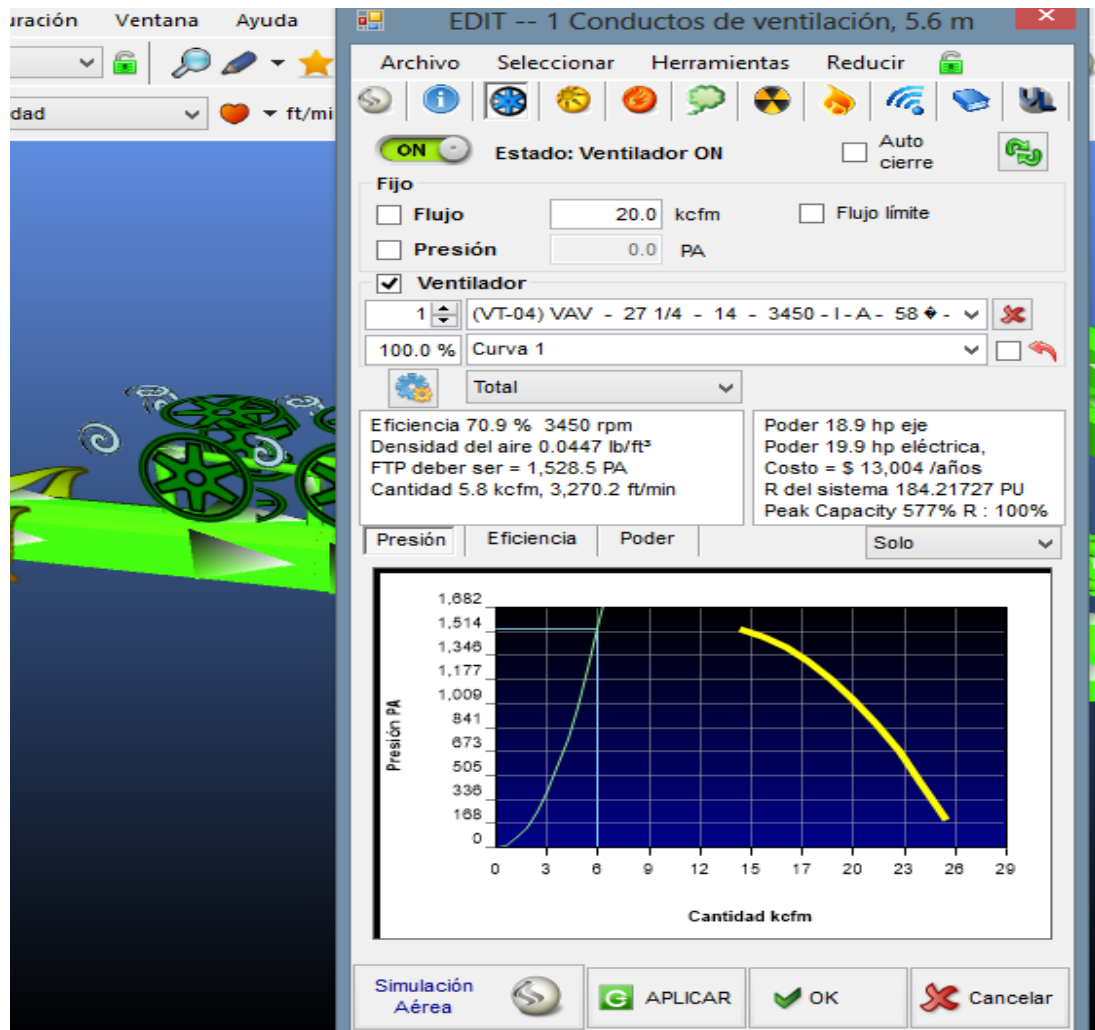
uración Ventana Ayuda

dad ft/mi

EDIT -- 1 Conductos de ventilación, 5.6 m

Archivo Seleccionar Herramientas Reducir

ON Estado: Ventilador ON

Auto cierre

Fijo

Flujo 20.0 kcfm Flujo límite

Presión 0.0 PA

✔ Ventilador

1 (VT-04) VAV - 27 1/4 - 14 - 3450 - I - A - 58 � -

100.0 % Curva 1

Total

Eficiencia 70.9 % 3450 rpm
Densidad del aire 0.0447 lb/ft³
FTP deber ser = 1,528.5 PA
Cantidad 5.8 kcfm, 3,270.2 ft/min

Poder 18.9 hp eje
Poder 19.9 hp eléctrica,
Costo = $ 13,004 /años
R del sistema 184.21727 PU
Peak Capacity 577% R : 100%

Presión Eficiencia Poder Solo

1,682
1,514
1,346
1,177
1,009
841
673
505
336
168
0

Presión PA

0 3 6 9 12 15 17 20 23 26 29

Cantidad kcfm

Simulación Aérea

APLICAR OK Cancelar